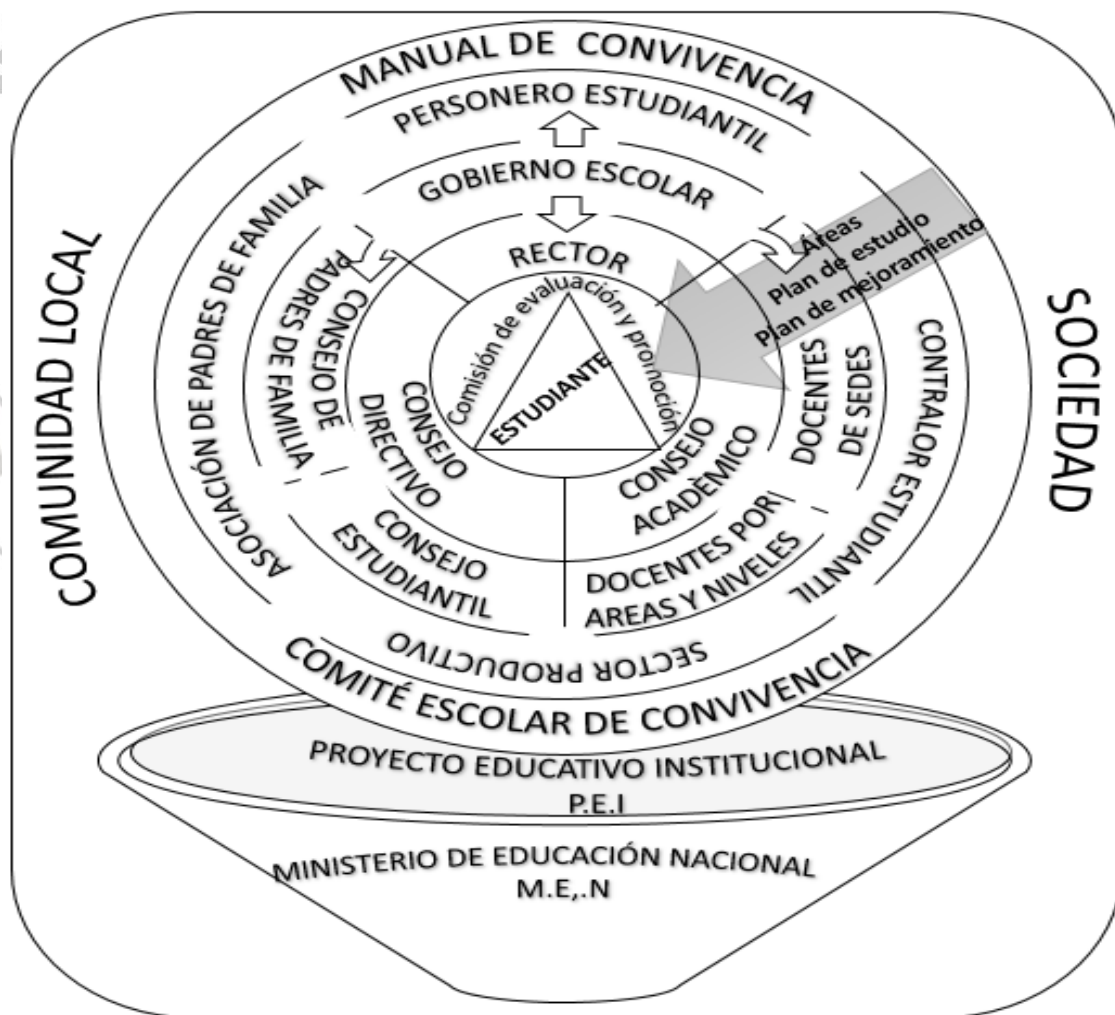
MANUAL DE CONVIVENCIA

PERSONERO ESTUDIANTIL

GOBIERNO ESCOLAR

COMUNIDAD LOCAL

SOCIEDAD

Áreas
Plan de estudio
Plan de mejoramiento

RECTOR

ASOCIACIÓN DE PADRES DE FAMILIA

CONSEJO DE PADRES DE FAMILIA

Comisión de evaluación y promoción

ESTUDIANTE

CONSEJO DIRECTIVO

CONSEJO ACADÉMICO

DOCENTES DE SEDES

CONTRALOR ESTUDIANTIL

CONSEJO ESTUDIANTIL

DOCENTES POR AREAS Y NIVELES

SECTOR PRODUCTIVO

COMITÉ ESCOLAR DE CONVIVENCIA

PROYECTO EDUCATIVO INSTITUCIONAL
P.E.I

MINISTERIO DE EDUCACIÓN NACIONAL
M.E,.N